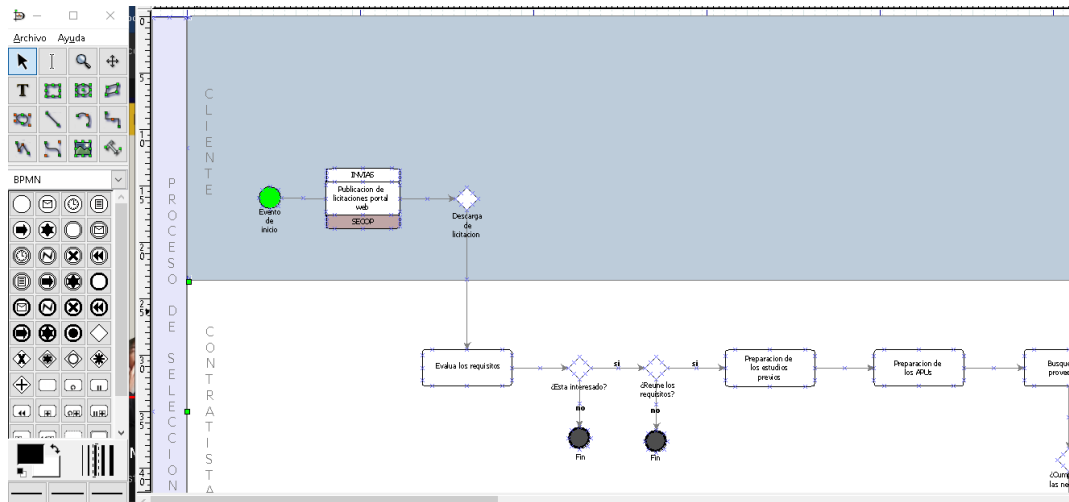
Archivo Ayuda

BPMN

PROCESO DE SELECCION

CLIENTE

CONTRATISTA

Evento de inicio

INVIAS

Publicacion de licitaciones portal web

SECOP

Descarga de licitacion

Evalua los requisitos

¿Esta interesado?

no

Fin

si

¿Reune los requisitos?

no

Fin

si

Preparacion de los estudios previos

Preparacion de los APUs

Busque prove

¿Cum las ne